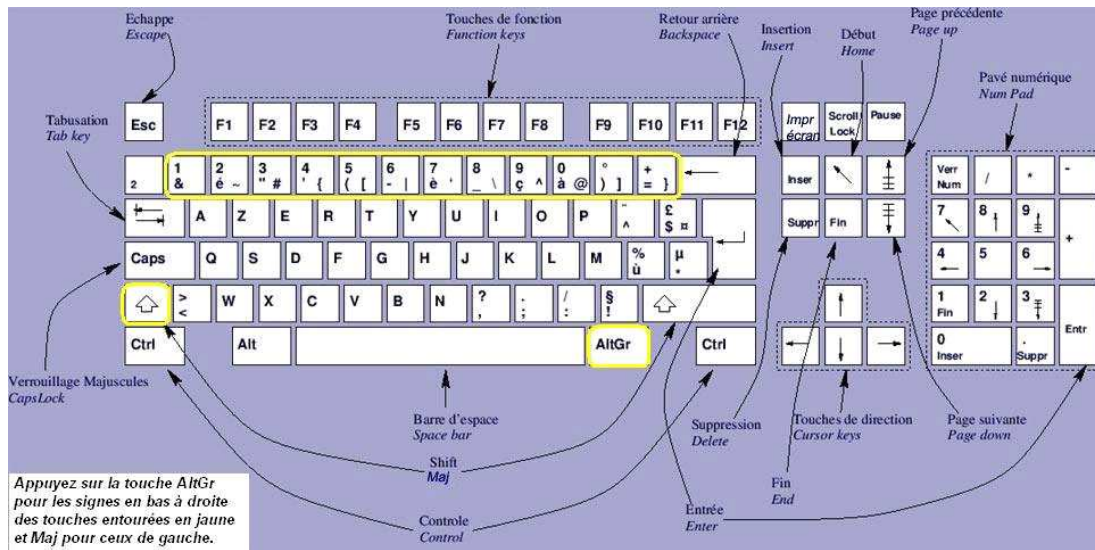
Echappe
Escape

Touches de fonction
Function keys

Retour arrière
Backspace

Insertion
Insert

Début
Home

Page précédente
Page up

Pavé numérique
Num Pad

Tabusation
Tab key

Esc

F1 F2 F3 F4 F5 F6 F7 F8 F9 F10 F11 F12

Impr écran

Scroll Lock

Pause

2

1 &

2 é ~

3 " #

4 ' {

5 ( [

6 - |

7 è `

8 _ \

9 ç ^

0 à @

° ) ]

+ = }

Inser

Verr Num

/

*

-

A Z E R T Y U I O P

¨ ^

£ $ ¤

Suppr

Fin

7

8

9

+

Caps

Q S D F G H J K L M

% ù

µ *

4

5

6

> <

W X C V B N

? ,

. ;

/ :

§ !

1 Fin

2

3

Ctrl

Alt

AltGr

Ctrl

0 Inser

. Suppr

Entr

Verrouillage Majuscules
CapsLock

Barre d'espace
Space bar

Suppression
Delete

Touches de direction
Cursor keys

Page suivante
Page down

Shift
Maj

Fin
End

Entrée
Enter

Controle
Control

Appuyez sur la touche AltGr pour les signes en bas à droite des touches entourées en jaune et Maj pour ceux de gauche.